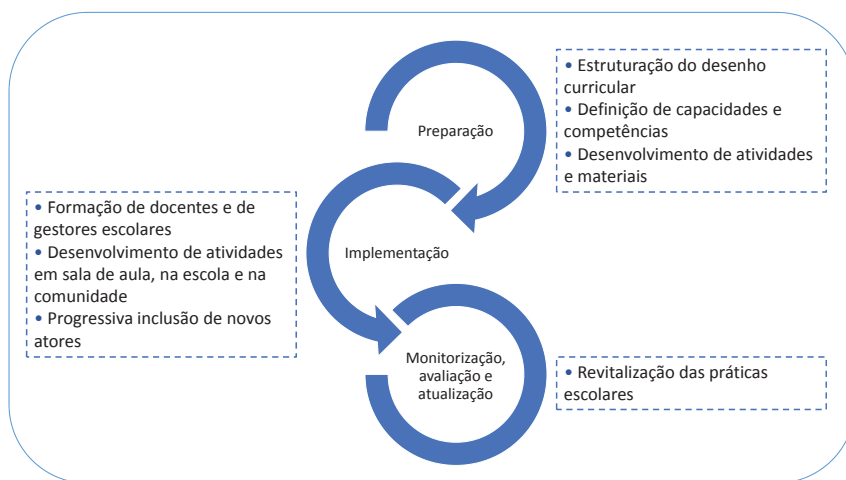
Preparação

• Estruturação do desenho curricular
• Definição de capacidades e competências
• Desenvolvimento de atividades e materiais

Implementação

• Formação de docentes e de gestores escolares
• Desenvolvimento de atividades em sala de aula, na escola e na comunidade
• Progressiva inclusão de novos atores

Monitorização, avaliação e atualização

• Revitalização das práticas escolares